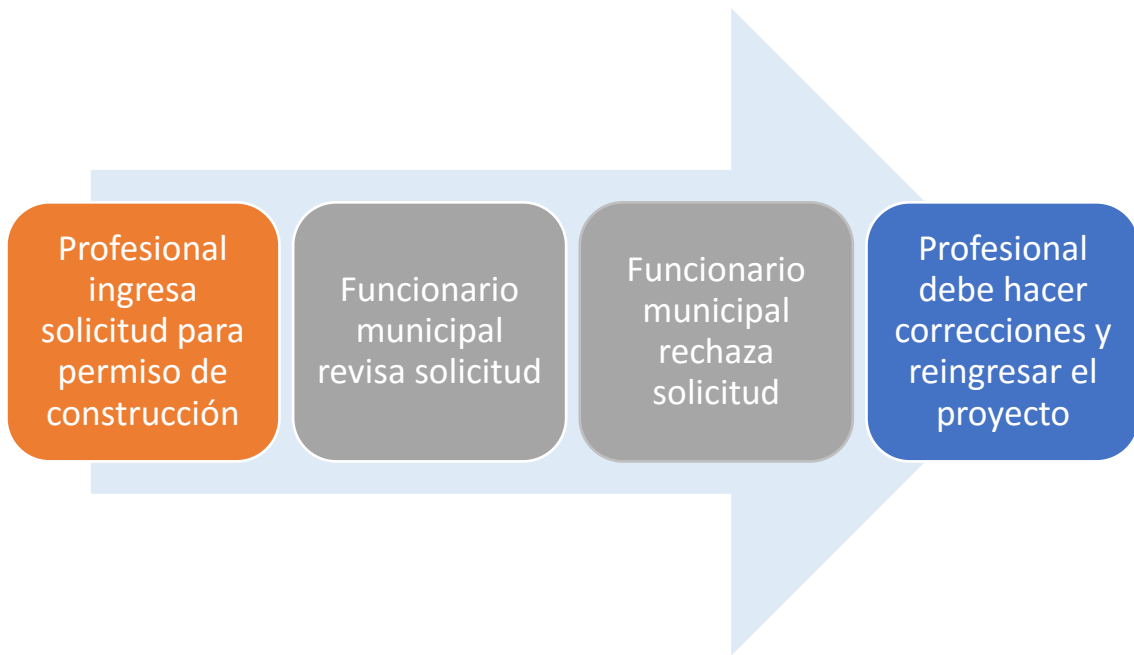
Profesional ingresa solicitud para permiso de construcción

Funcionario municipal revisa solicitud

Funcionario municipal rechaza solicitud

Profesional debe hacer correcciones y reingresar el proyecto